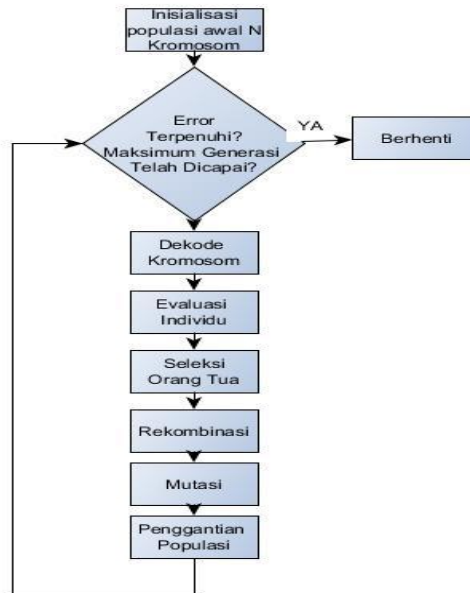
Inisialisasi populasi awal N Kromosom

Error Terpenuhi? Maksimum Generasi Telah Dicapai?

YA

Berhenti

Dekode Kromosom

Evaluasi Individu

Seleksi Orang Tua

Rekombinasi

Mutasi

Penggantian Populasi